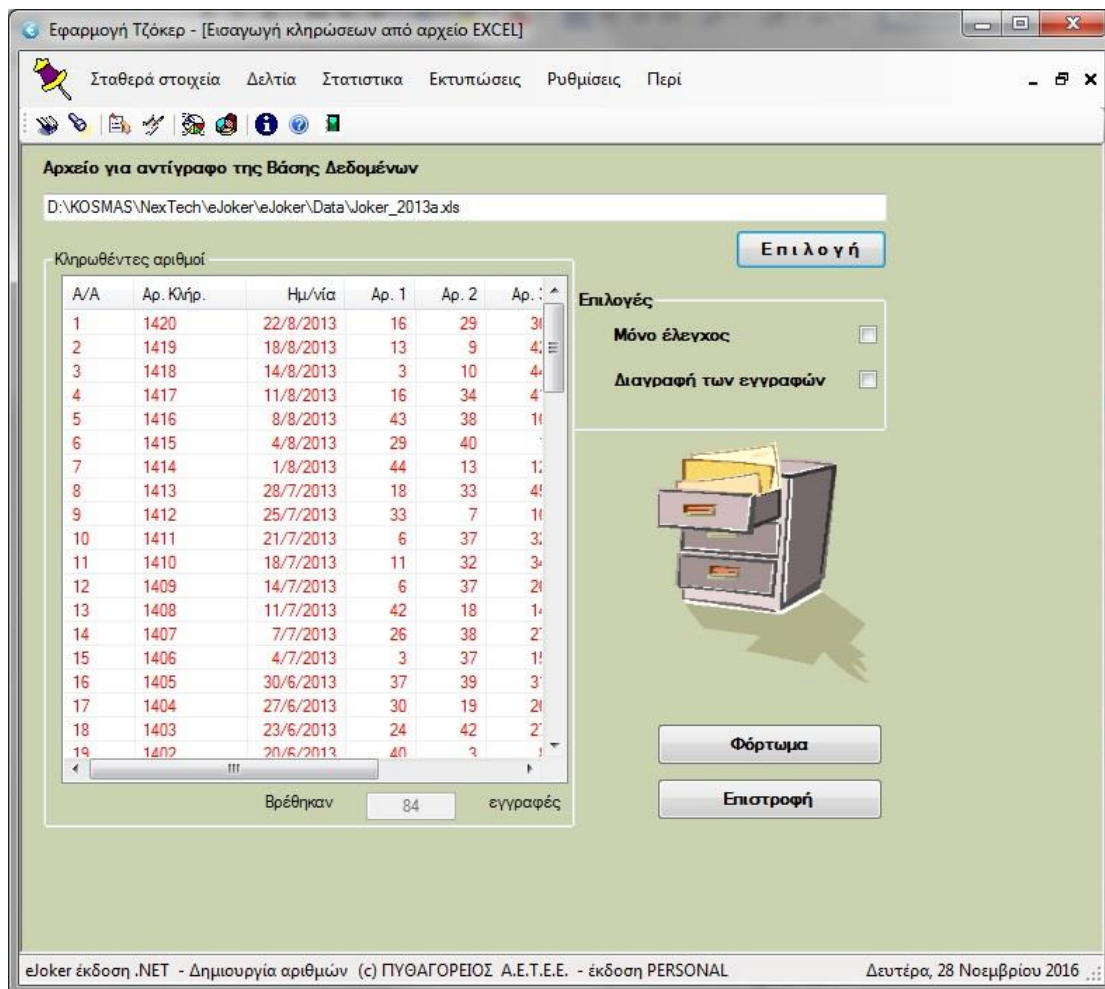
Εφαρμογή Τζόκερ - [Εισαγωγή κληρώσεων από αρχείο EXCEL]

Σταθερά στοιχεία Δελτία Στατιστικα Εκτυπώσεις Ρυθμίσεις Περί

Αρχείο για αντίγραφο της Βάσης Δεδομένων

D:\KOSMAS\NexTech\eJoker\eJoker\Data\Joker_2013a.xls

Επιλογή

Κληρωθέντες αριθμοί

| Α/Α | Αρ. Κλήρ. | Ημ/νία | Αρ. 1 | Αρ. 2 | Αρ. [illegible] |
|---|---|---|---|---|---|
| 1 | 1420 | 22/8/2013 | 16 | 29 | 3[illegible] |
| 2 | 1419 | 18/8/2013 | 13 | 9 | 4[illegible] |
| 3 | 1418 | 14/8/2013 | 3 | 10 | 4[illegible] |
| 4 | 1417 | 11/8/2013 | 16 | 34 | 4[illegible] |
| 5 | 1416 | 8/8/2013 | 43 | 38 | 1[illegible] |
| 6 | 1415 | 4/8/2013 | 29 | 40 | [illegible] |
| 7 | 1414 | 1/8/2013 | 44 | 13 | 1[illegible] |
| 8 | 1413 | 28/7/2013 | 18 | 33 | 4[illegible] |
| 9 | 1412 | 25/7/2013 | 33 | 7 | 1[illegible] |
| 10 | 1411 | 21/7/2013 | 6 | 37 | 3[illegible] |
| 11 | 1410 | 18/7/2013 | 11 | 32 | 3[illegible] |
| 12 | 1409 | 14/7/2013 | 6 | 37 | 2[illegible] |
| 13 | 1408 | 11/7/2013 | 42 | 18 | 1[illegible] |
| 14 | 1407 | 7/7/2013 | 26 | 38 | 2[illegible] |
| 15 | 1406 | 4/7/2013 | 3 | 37 | 1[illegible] |
| 16 | 1405 | 30/6/2013 | 37 | 39 | 3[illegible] |
| 17 | 1404 | 27/6/2013 | 30 | 19 | 2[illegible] |
| 18 | 1403 | 23/6/2013 | 24 | 42 | 2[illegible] |
| 19 | 1402 | 20/6/2013 | 40 | 3 | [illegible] |

Βρέθηκαν 84 εγγραφές

Επιλογές
Μόνο έλεγχος
Διαγραφή των εγγραφών

Φόρτωμα
Επιστροφή

eJoker έκδοση .NET - Δημιουργία αριθμών (c) ΠΥΘΑΓΟΡΕΙΟΣ Α.Ε.Τ.Ε.Ε. - έκδοση PERSONAL
Δευτέρα, 28 Νοεμβρίου 2016